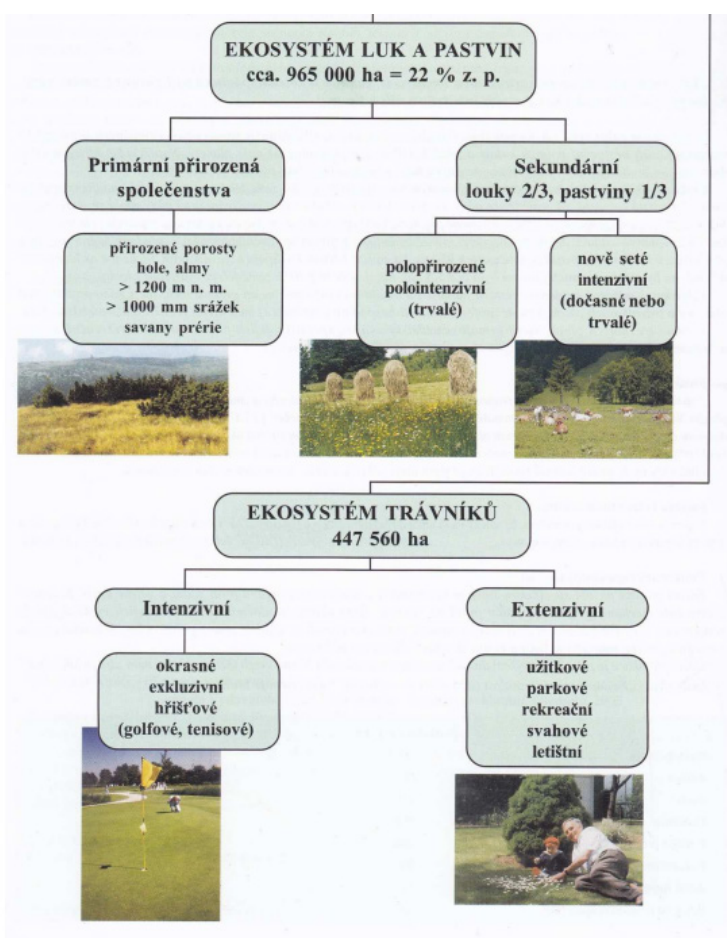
EKOSYSTÉM LUK A PASTVIN
cca. 965 000 ha = 22 % z. p.

Primární přirozená společenstva

Sekundární louky 2/3, pastviny 1/3

přirozené porosty hole, almy > 1200 m n. m. > 1000 mm srážek savany prérie

polopřirozené polointenzivní (trvalé)

nově seté intenzivní (dočasné nebo trvalé)

EKOSYSTÉM TRÁVNÍKŮ
447 560 ha

Intenzivní

Extenzivní

okrasné exkluzivní hřišťové (golfové, tenisové)

užitkové parkové rekreační svahové letištní